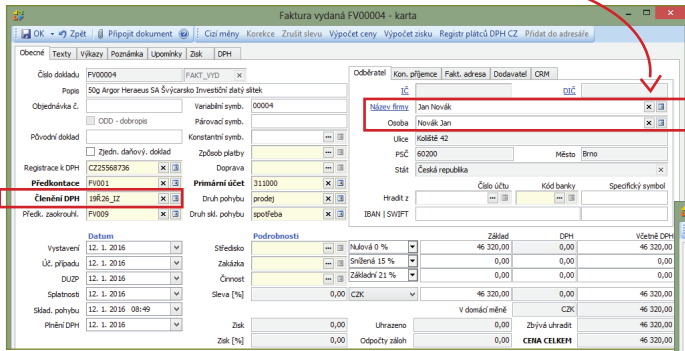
Faktura vydaná FV00004 - karta

OK · Zpět · Připojit dokument · Cizí měny · Korekce · Zrušit slevu · Výpočet ceny · Výpočet zisku · Registr plátců DPH CZ · Přidat do adresáře

Obecné · Texty · Výkazy · Poznámka · Upomínky · Zisk · DPH

Číslo dokladu FV00004 FAKT_VYD
Popis 50g Argor Heraeus SA Švýcarsko Investiční zlatý slitek
Objednávka č.
Variabilní symb. 00004
Párovací symb.
ODD - dobropis
Původní doklad
Konstantní symb.
Zjedn. daňový. doklad
Způsob platby
Registrace k DPH CZ25568736
Doprava
Předkontace FV001
Primární účet 311000
Členění DPH 19R26_IZ
Druh fak. pohybu prodej
Předk. zaokrouhl. FV009
Druh skl. pohybu spotřeba

Odběratel · Kon. příjemce · Fakt. adresa · Dodavatel · CRM
IČ
DIČ
Název firmy Jan Novák
Osoba Novák Jan
Ulice Kolíště 42
PSČ 60200
Město Brno
Stát Česká republika
Číslo účtu
Kód banky
Specifický symbol
Hradit z
IBAN | SWIFT

Datum
Vystavení 12. 1. 2016
Úč. případu 12. 1. 2016
DUZP 12. 1. 2016
Splatnost 12. 1. 2016
Sklad. pohybu 12. 1. 2016 08:49
Plnění DPH 12. 1. 2016

Podrobnosti
Středisko
Zakázka
Činnost
Sleva [%] 0,00
Zisk 0,00
Zisk [%] 0,00

| | Základ | DPH | Včetně DPH |
|---|---|---|---|
| Nulová 0 % | 46 320,00 | 0,00 | 46 320,00 |
| Snížená 15 % | 0,00 | 0,00 | 0,00 |
| Základní 21 % | 0,00 | 0,00 | 0,00 |
| CZK | 46 320,00 | 0,00 | 46 320,00 |
| V domácí měně | | CZK | 46 320,00 |

Uhrazeno 0,00
Zbývá uhradit 46 320,00
Odpočty záloh 0,00
CENA CELKEM 46 320,00